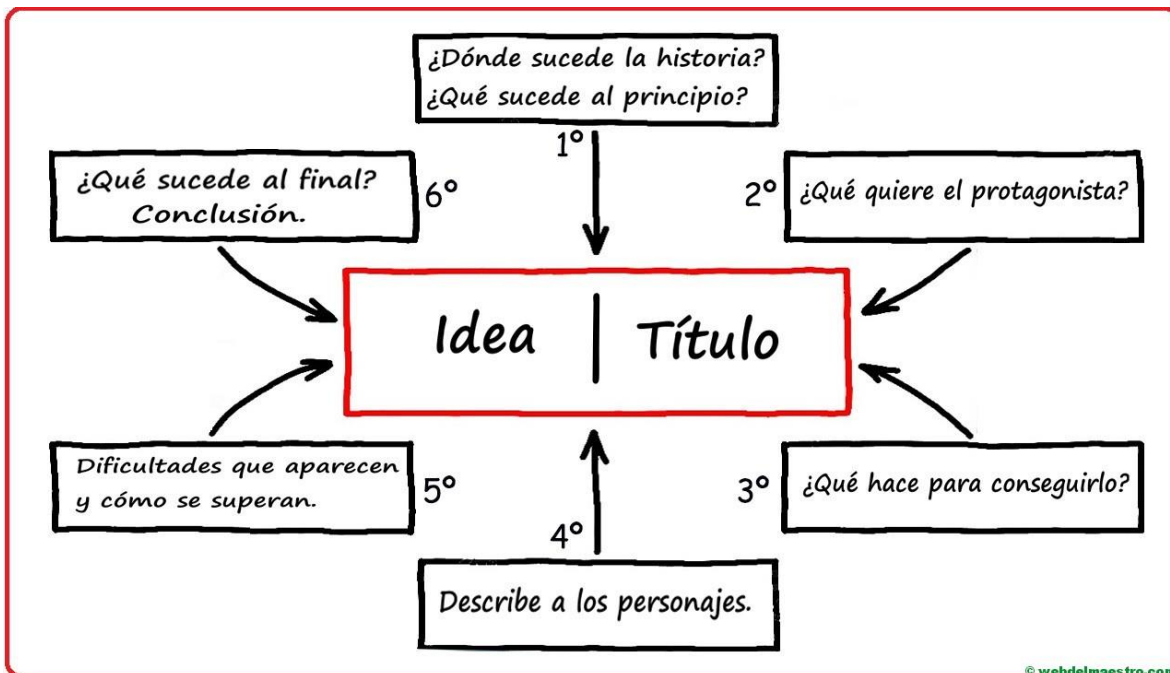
¿Dónde sucede la historia?
¿Qué sucede al principio?

1°

¿Qué sucede al final?
Conclusión.

6°

2°

¿Qué quiere el protagonista?

Idea | Título

Dificultades que aparecen y cómo se superan.

5°

3°

¿Qué hace para conseguirlo?

4°

Describe a los personajes.

© webdelmaestro.com